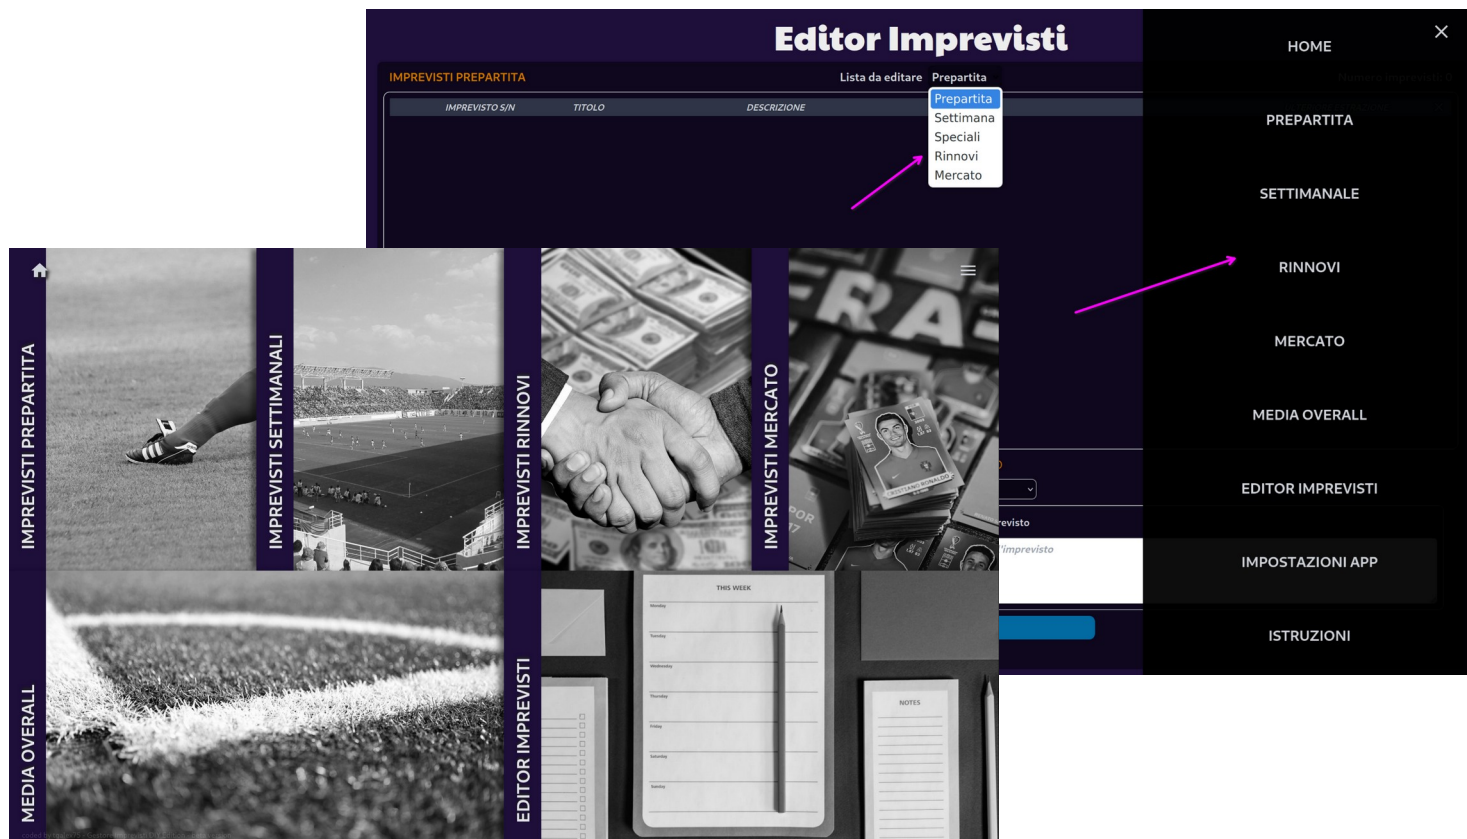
Editor Imprevisti

IMPREVISTI PREPARTITA

Lista da editare Prepartita

Prepartita
Settimana
Speciali
Rinnovi
Mercato

IMPREVISTO S/N TITOLO DESCRIZIONE

HOME
PREPARTITA
SETTIMANALE
RINNOVI
MERCATO
MEDIA OVERALL
EDITOR IMPREVISTI
IMPOSTAZIONI APP
ISTRUZIONI

IMPREVISTI PREPARTITA
IMPREVISTI SETTIMANALI
IMPREVISTI RINNOVI
IMPREVISTI MERCATO
MEDIA OVERALL
EDITOR IMPREVISTI

revisto
imprevisto

THIS WEEK
Monday
Tuesday
Wednesday
Thursday
Friday
Saturday
Sunday

NOTES

CRISTIANO RONALDO
POR